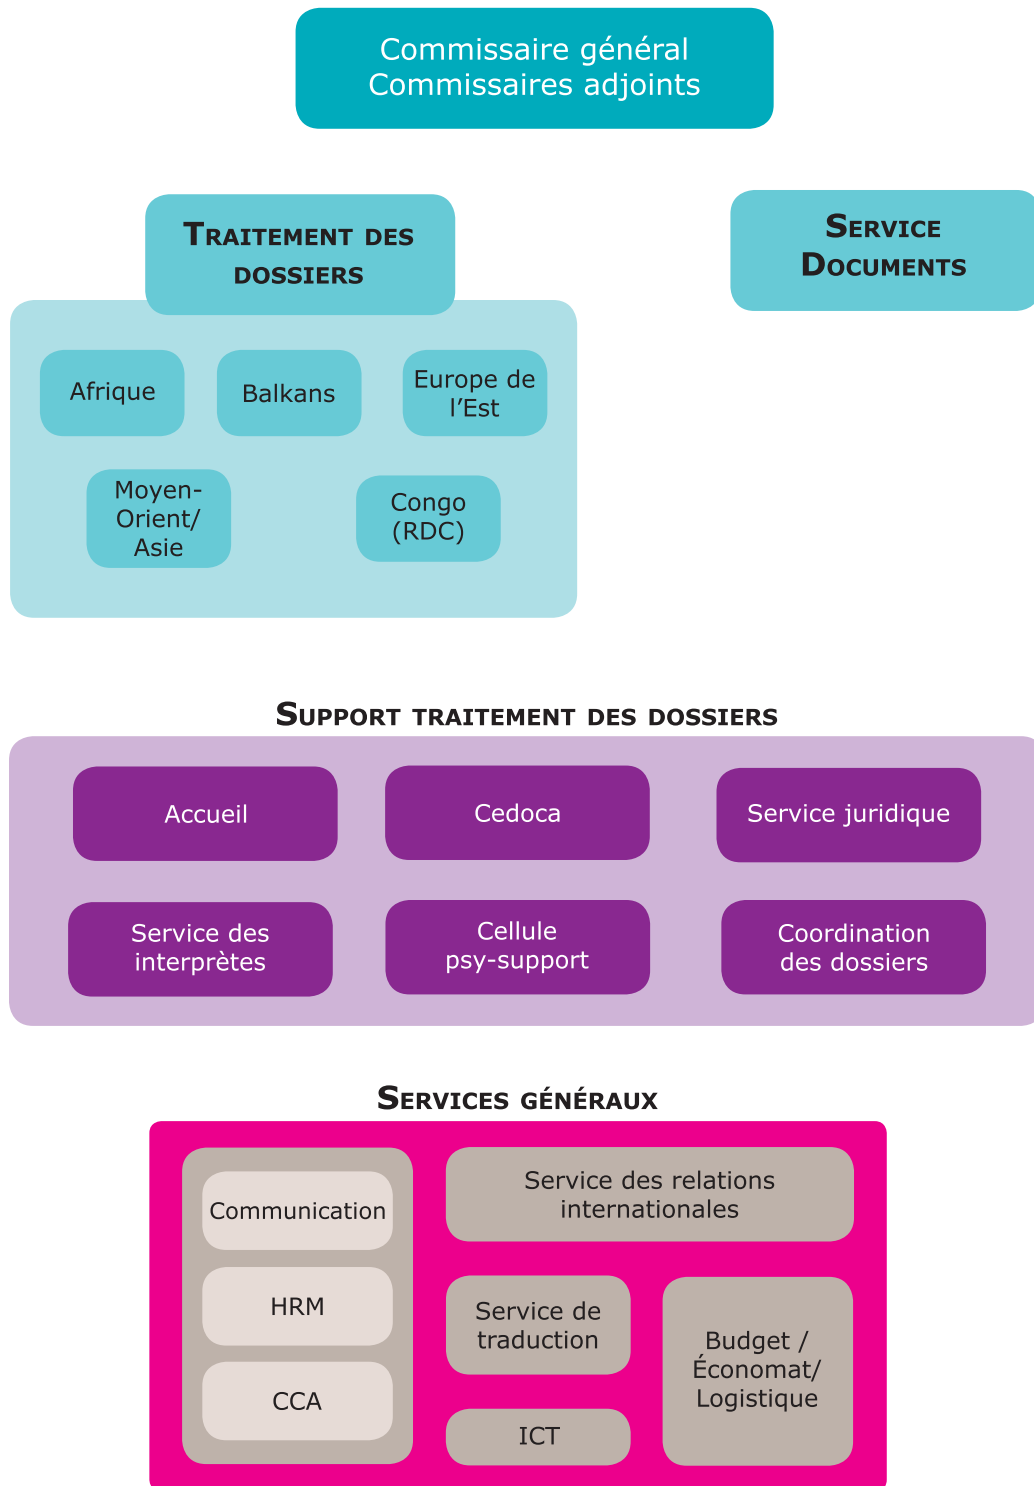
Commissaire général
Commissaires adjoints

Traitement des dossiers

Service Documents

Afrique

Balkans

Europe de l’Est

Moyen-Orient/ Asie

Congo (RDC)

Support traitement des dossiers

Accueil

Cedoca

Service juridique

Service des interprètes

Cellule psy-support

Coordination des dossiers

Services généraux

Communication

HRM

CCA

Service des relations internationales

Service de traduction

ICT

Budget / Économat/ Logistique